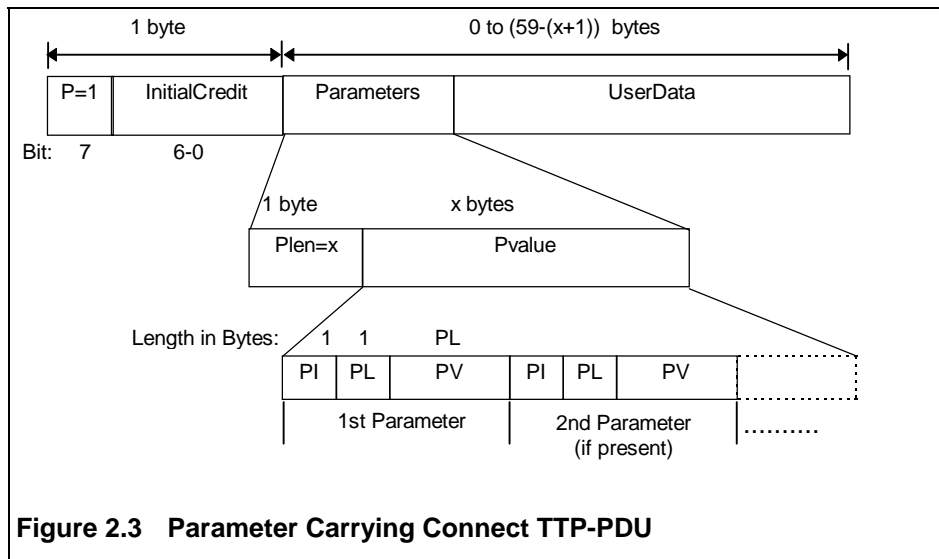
1 byte

0 to (59-(x+1)) bytes

P=1 InitialCredit Parameters UserData

Bit: 7 6-0

1 byte x bytes

Plen=x Pvalue

Length in Bytes: 1 1 PL

PI PL PV PI PL PV

1st Parameter

2nd Parameter (if present)

.........

**Figure 2.3 Parameter Carrying Connect TTP-PDU**